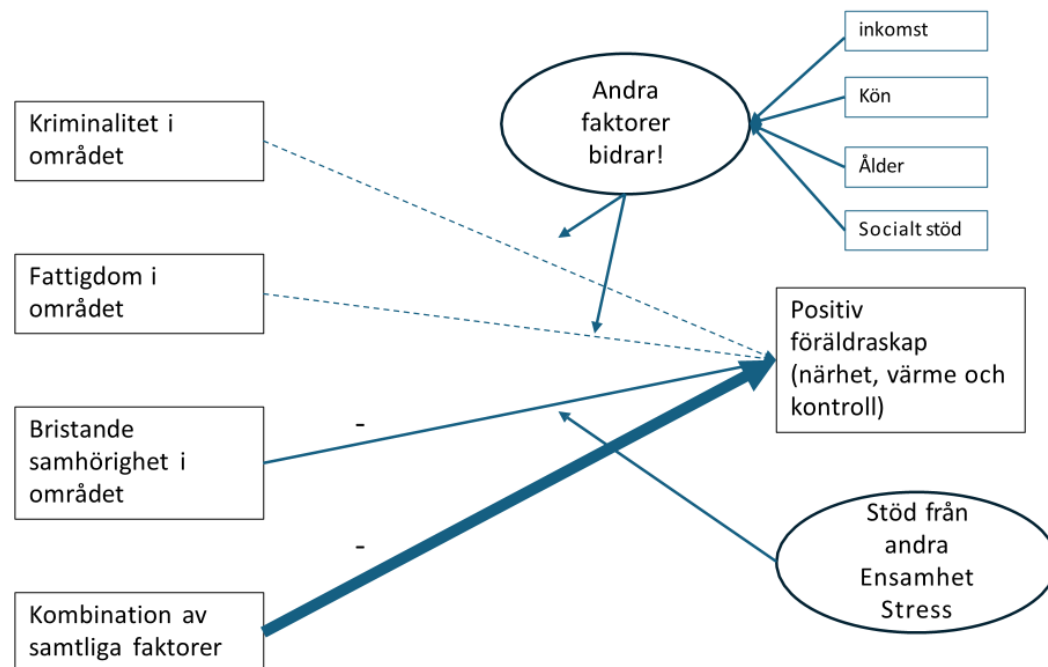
inkomst

Andra faktorer bidrar!

Kön

Ålder

Socialt stöd

Kriminalitet i området

Fattigdom i området

Positiv föräldraskap (närhet, värme och kontroll)

Bristande samhörighet i området

-

-

Stöd från andra Ensamhet Stress

Kombination av samtliga faktorer